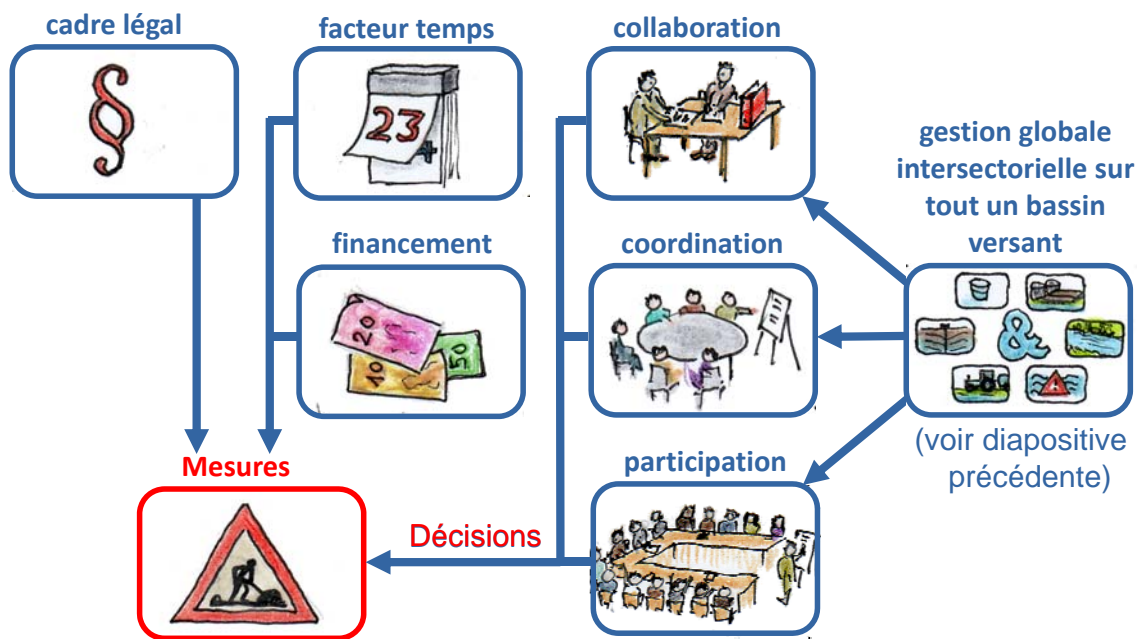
cadre légal

§

facteur temps

23

collaboration

gestion globale intersectorielle sur tout un bassin versant

financement

20

50

10

coordination

&

(voir diapositive précédente)

participation

Mesures

Décisions